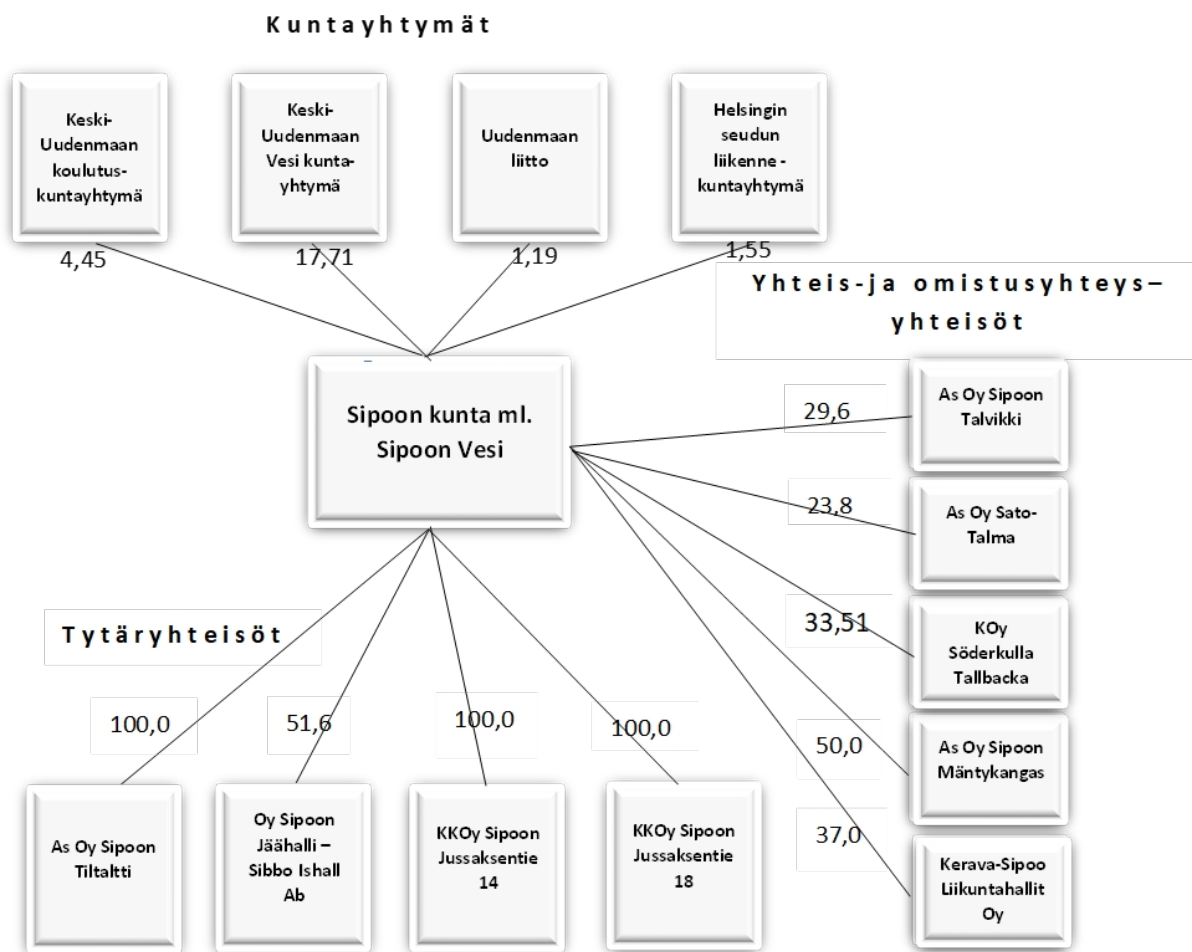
Kuntayhtymät

Keski-Uudenmaan koulutus-kuntayhtymä

4,45

Keski-Uudenmaan Vesi kunta-yhtymä

17,71

Uudenmaan liitto

1,19

Helsingin seudun liikenne - kuntayhtymä

1,55

Yhteis-ja omistusyhteys–yhteisöt

Sipoon kunta ml. Sipoon Vesi

29,6

As Oy Sipoon Talvikki

23,8

As Oy Sato-Talma

33,51

KOy Söderkulla Tallbacka

50,0

As Oy Sipoon Mäntykangas

37,0

Kerava-Sipoo Liikuntahallit Oy

Tytäryhteisöt

100,0

51,6

100,0

100,0

As Oy Sipoon Tiltaltti

Oy Sipoon Jäähalli – Sibbo Ishall Ab

KKOy Sipoon Jussaksentie 14

KKOy Sipoon Jussaksentie 18